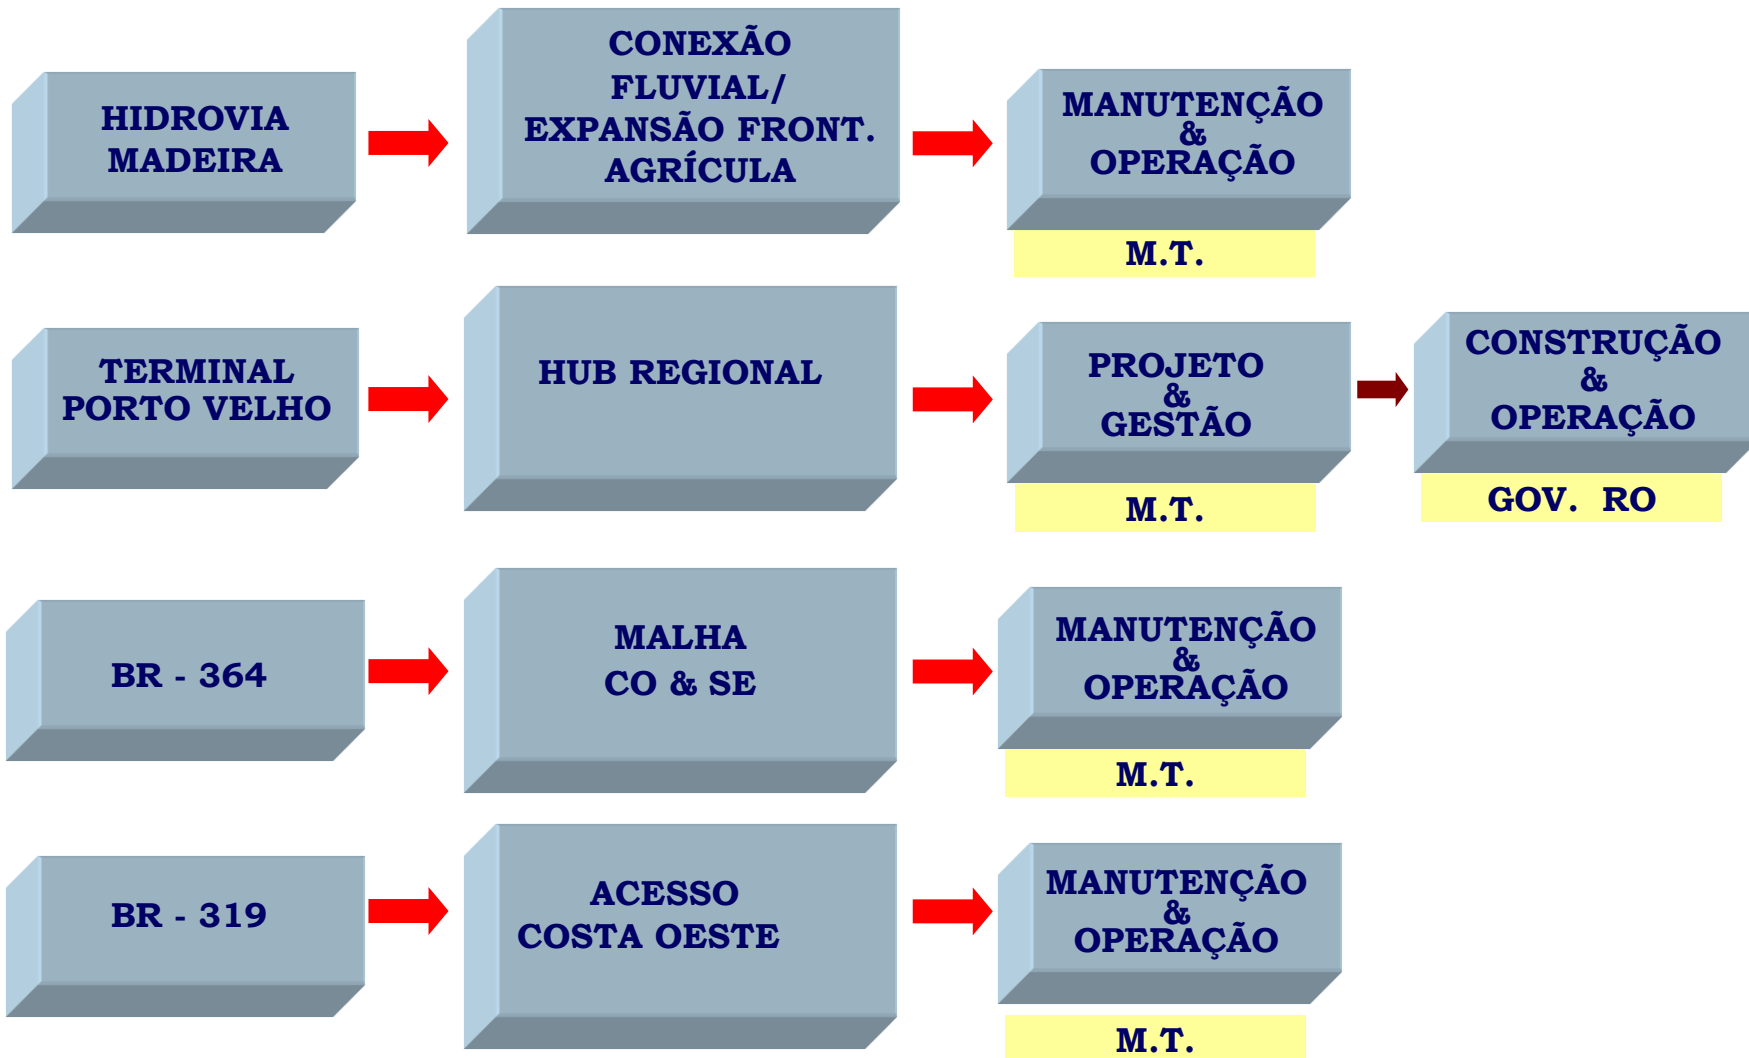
HIDROVIA MADEIRA

CONEXÃO FLUVIAL/ EXPANSÃO FRONT. AGRÍCULA

MANUTENÇÃO & OPERAÇÃO

M.T.

TERMINAL PORTO VELHO

HUB REGIONAL

PROJETO & GESTÃO

M.T.

CONSTRUÇÃO & OPERAÇÃO

GOV. RO

BR - 364

MALHA CO & SE

MANUTENÇÃO & OPERAÇÃO

M.T.

BR - 319

ACESSO COSTA OESTE

MANUTENÇÃO & OPERAÇÃO

M.T.